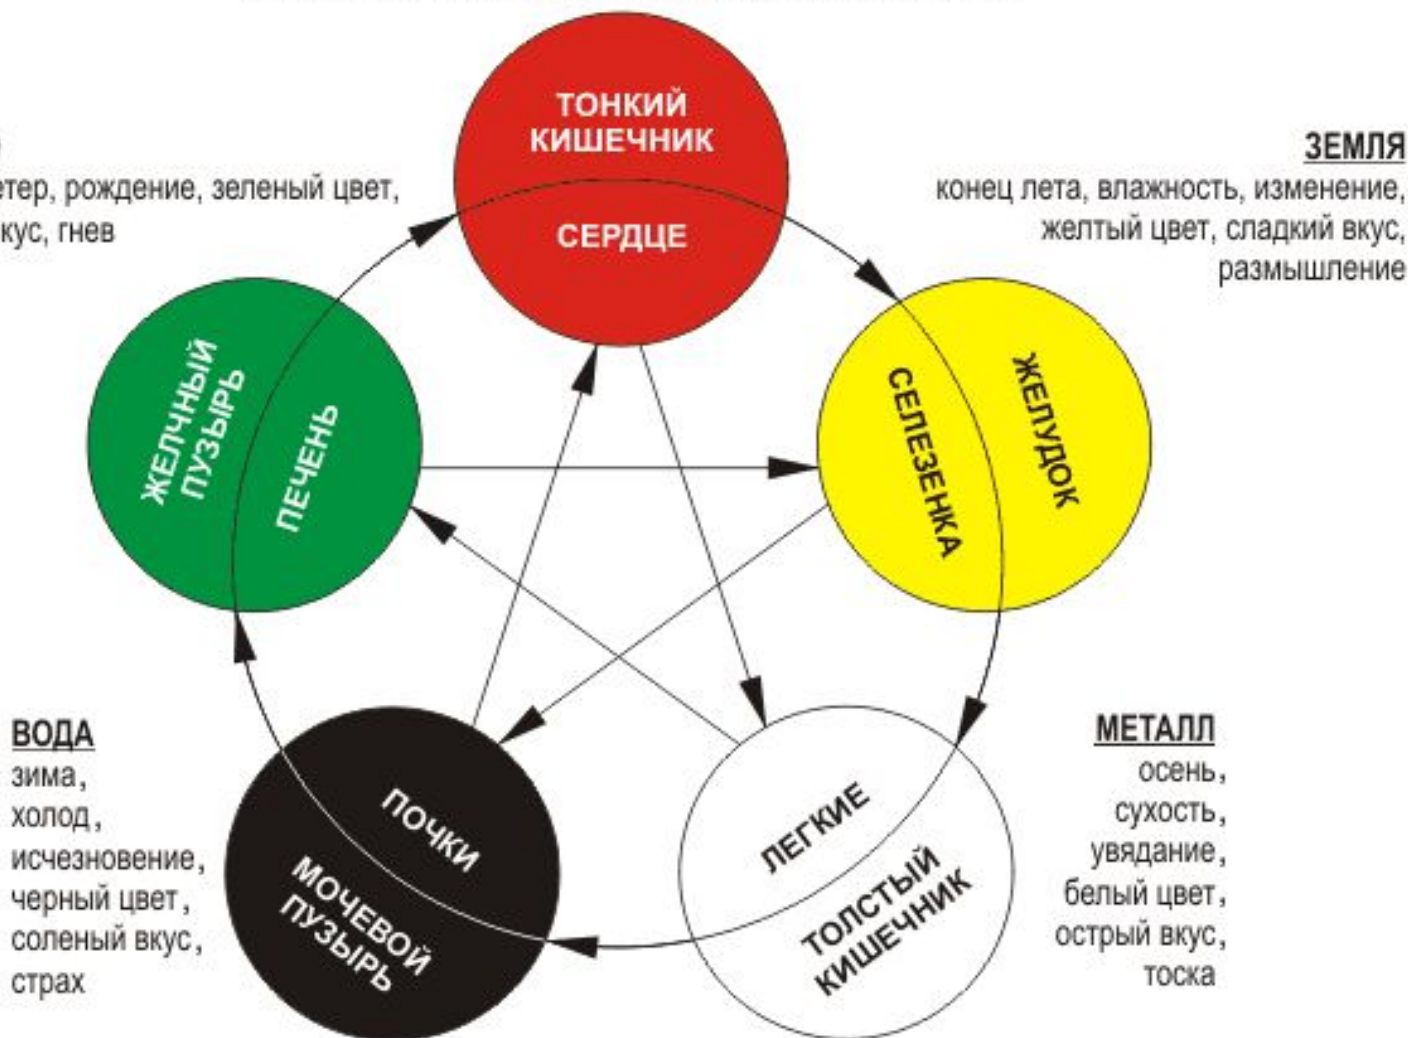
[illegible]
етер, рождение, зеленый цвет, кус, гнев

ТОНКИЙ КИШЕЧНИК

СЕРДЦЕ

ЗЕМЛЯ
конец лета, влажность, изменение, желтый цвет, сладкий вкус, размышление

ЖЕЛЧНЫЙ ПУЗЫРЬ

ПЕЧЕНЬ

СЕЛЕЗЕНКА

ЖЕЛУДОК

ВОДА
зима,
холод,
исчезновение,
черный цвет,
соленый вкус,
страх

ПОЧКИ

МОЧЕВОЙ ПУЗЫРЬ

ЛЕГКИЕ

ТОЛСТЫЙ КИШЕЧНИК

МЕТАЛЛ
осень,
сухость,
увядание,
белый цвет,
острый вкус,
тоска